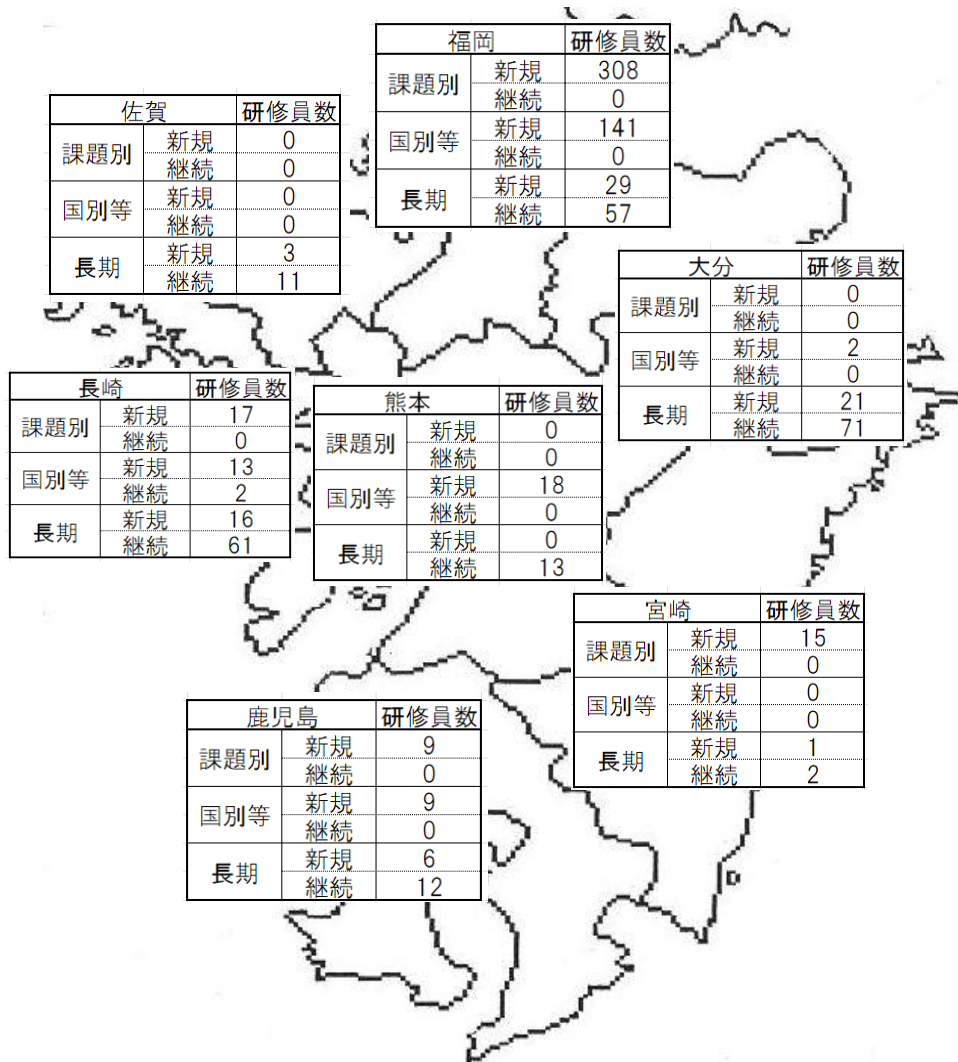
| 福岡 | | 研修員数 |
|---|---|---|
| 課題別 | 新規 | 308 |
| | 継続 | 0 |
| 国別等 | 新規 | 141 |
| | 継続 | 0 |
| 長期 | 新規 | 29 |
| | 継続 | 57 |

| 佐賀 | | 研修員数 |
|---|---|---|
| 課題別 | 新規 | 0 |
| | 継続 | 0 |
| 国別等 | 新規 | 0 |
| | 継続 | 0 |
| 長期 | 新規 | 3 |
| | 継続 | 11 |

| 大分 | | 研修員数 |
|---|---|---|
| 課題別 | 新規 | 0 |
| | 継続 | 0 |
| 国別等 | 新規 | 2 |
| | 継続 | 0 |
| 長期 | 新規 | 21 |
| | 継続 | 71 |

| 長崎 | | 研修員数 |
|---|---|---|
| 課題別 | 新規 | 17 |
| | 継続 | 0 |
| 国別等 | 新規 | 13 |
| | 継続 | 2 |
| 長期 | 新規 | 16 |
| | 継続 | 61 |

| 熊本 | | 研修員数 |
|---|---|---|
| 課題別 | 新規 | 0 |
| | 継続 | 0 |
| 国別等 | 新規 | 18 |
| | 継続 | 0 |
| 長期 | 新規 | 0 |
| | 継続 | 13 |

| 宮崎 | | 研修員数 |
|---|---|---|
| 課題別 | 新規 | 15 |
| | 継続 | 0 |
| 国別等 | 新規 | 0 |
| | 継続 | 0 |
| 長期 | 新規 | 1 |
| | 継続 | 2 |

| 鹿児島 | | 研修員数 |
|---|---|---|
| 課題別 | 新規 | 9 |
| | 継続 | 0 |
| 国別等 | 新規 | 9 |
| | 継続 | 0 |
| 長期 | 新規 | 6 |
| | 継続 | 12 |